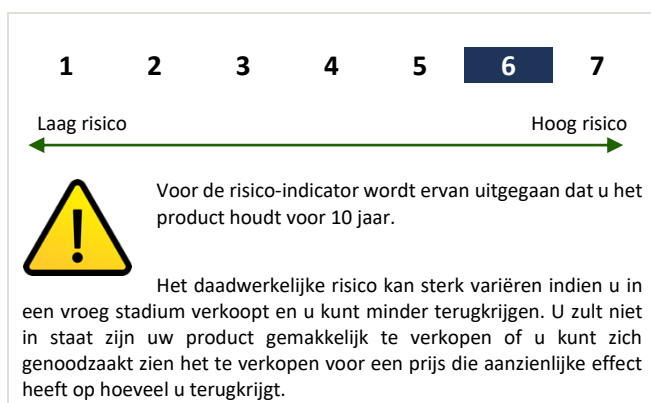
| 1 | 2 | 3 | 4 | 5 | 6 | 7 |
|---|---|---|---|---|---|---|

Laag risico

Hoog risico

Voor de risico-indicator wordt ervan uitgegaan dat u het product houdt voor 10 jaar.

Het daadwerkelijke risico kan sterk variëren indien u in een vroeg stadium verkoopt en u kunt minder terugkrijgen. U zult niet in staat zijn uw product gemakkelijk te verkopen of u kunt zich genoodzaakt zien het te verkopen voor een prijs die aanzienlijke effect heeft op hoeveel u terugkrijgt.